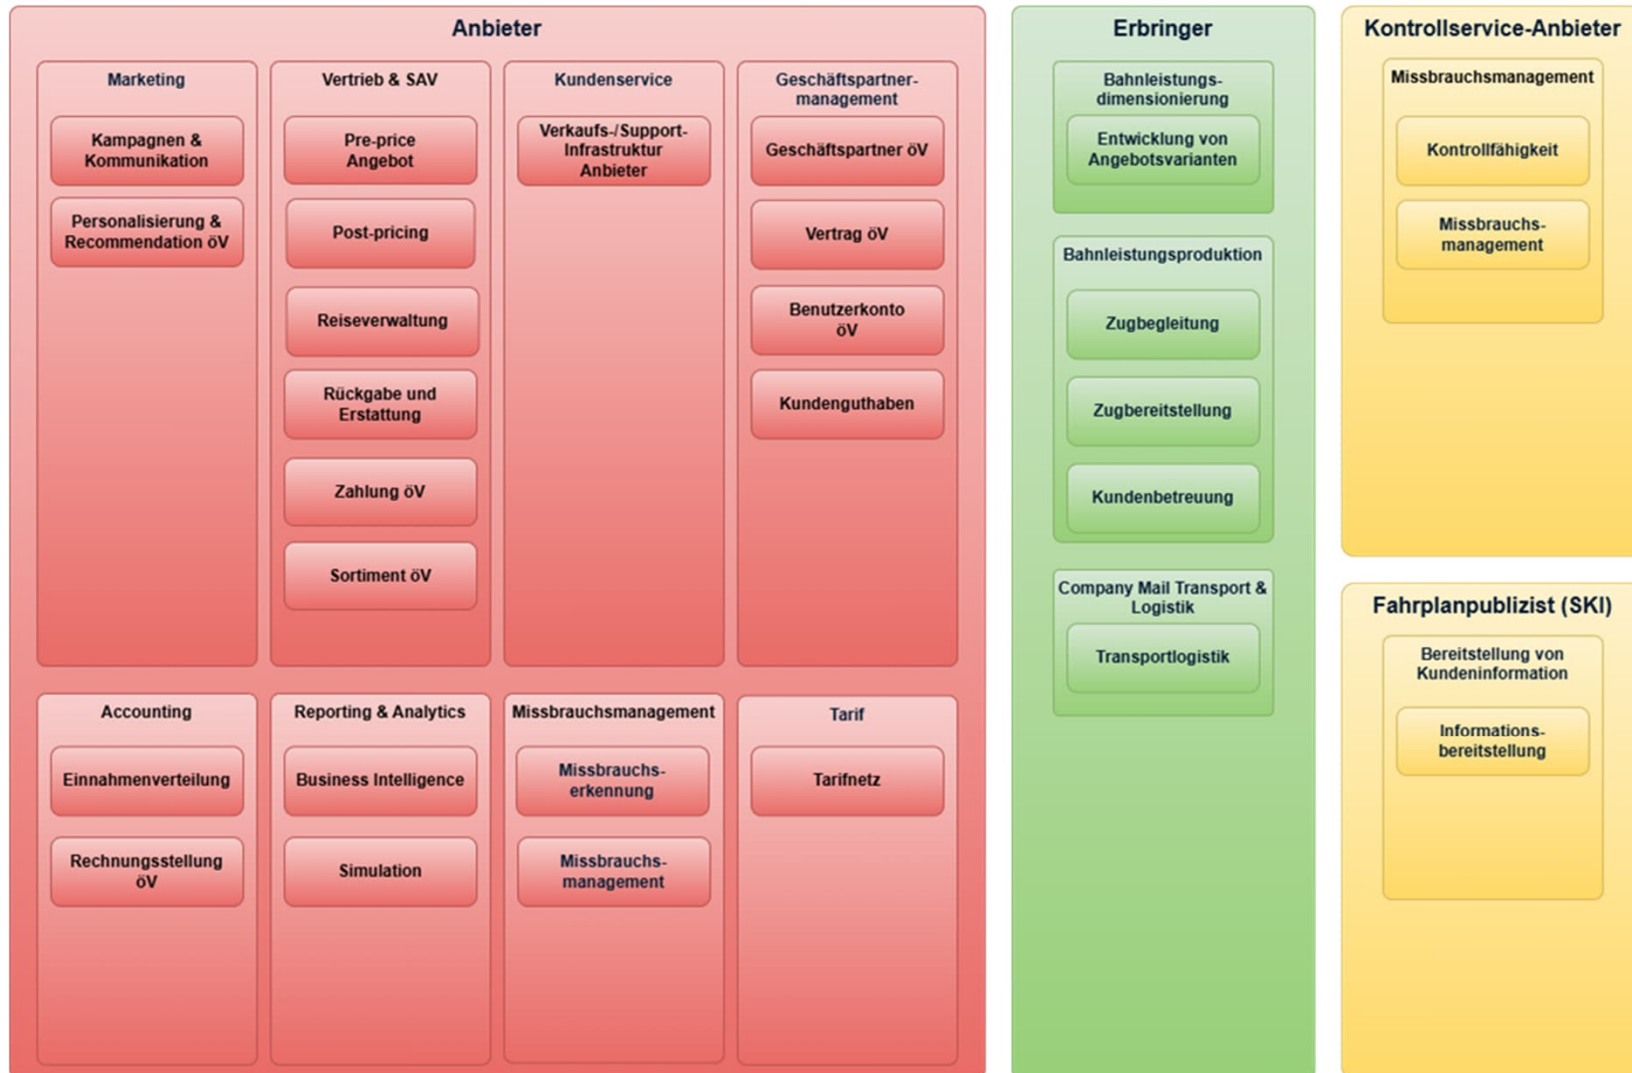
Anbieter

Marketing

Kampagnen & Kommunikation

Personalisierung & Recommendation öV

Vertrieb & SAV

Pre-price Angebot

Post-pricing

Reiseverwaltung

Rückgabe und Erstattung

Zahlung öV

Sortiment öV

Kundenservice

Verkaufs-/Support-Infrastruktur Anbieter

Geschäftspartnermanagement

Geschäftspartner öV

Vertrag öV

Benutzerkonto öV

Kundenguthaben

Accounting

Einnahmenverteilung

Rechnungsstellung öV

Reporting & Analytics

Business Intelligence

Simulation

Missbrauchsmanagement

Missbrauchserkennung

Missbrauchsmanagement

Tarif

Tarifnetz

Erbringer

Bahnleistungsdimensionierung

Entwicklung von Angebotsvarianten

Bahnleistungsproduktion

Zugbegleitung

Zugbereitstellung

Kundenbetreuung

Company Mail Transport & Logistik

Transportlogistik

Kontrollservice-Anbieter

Missbrauchsmanagement

Kontrollfähigkeit

Missbrauchsmanagement

Fahrplanpublizist (SKI)

Bereitstellung von Kundeninformation

Informationsbereitstellung